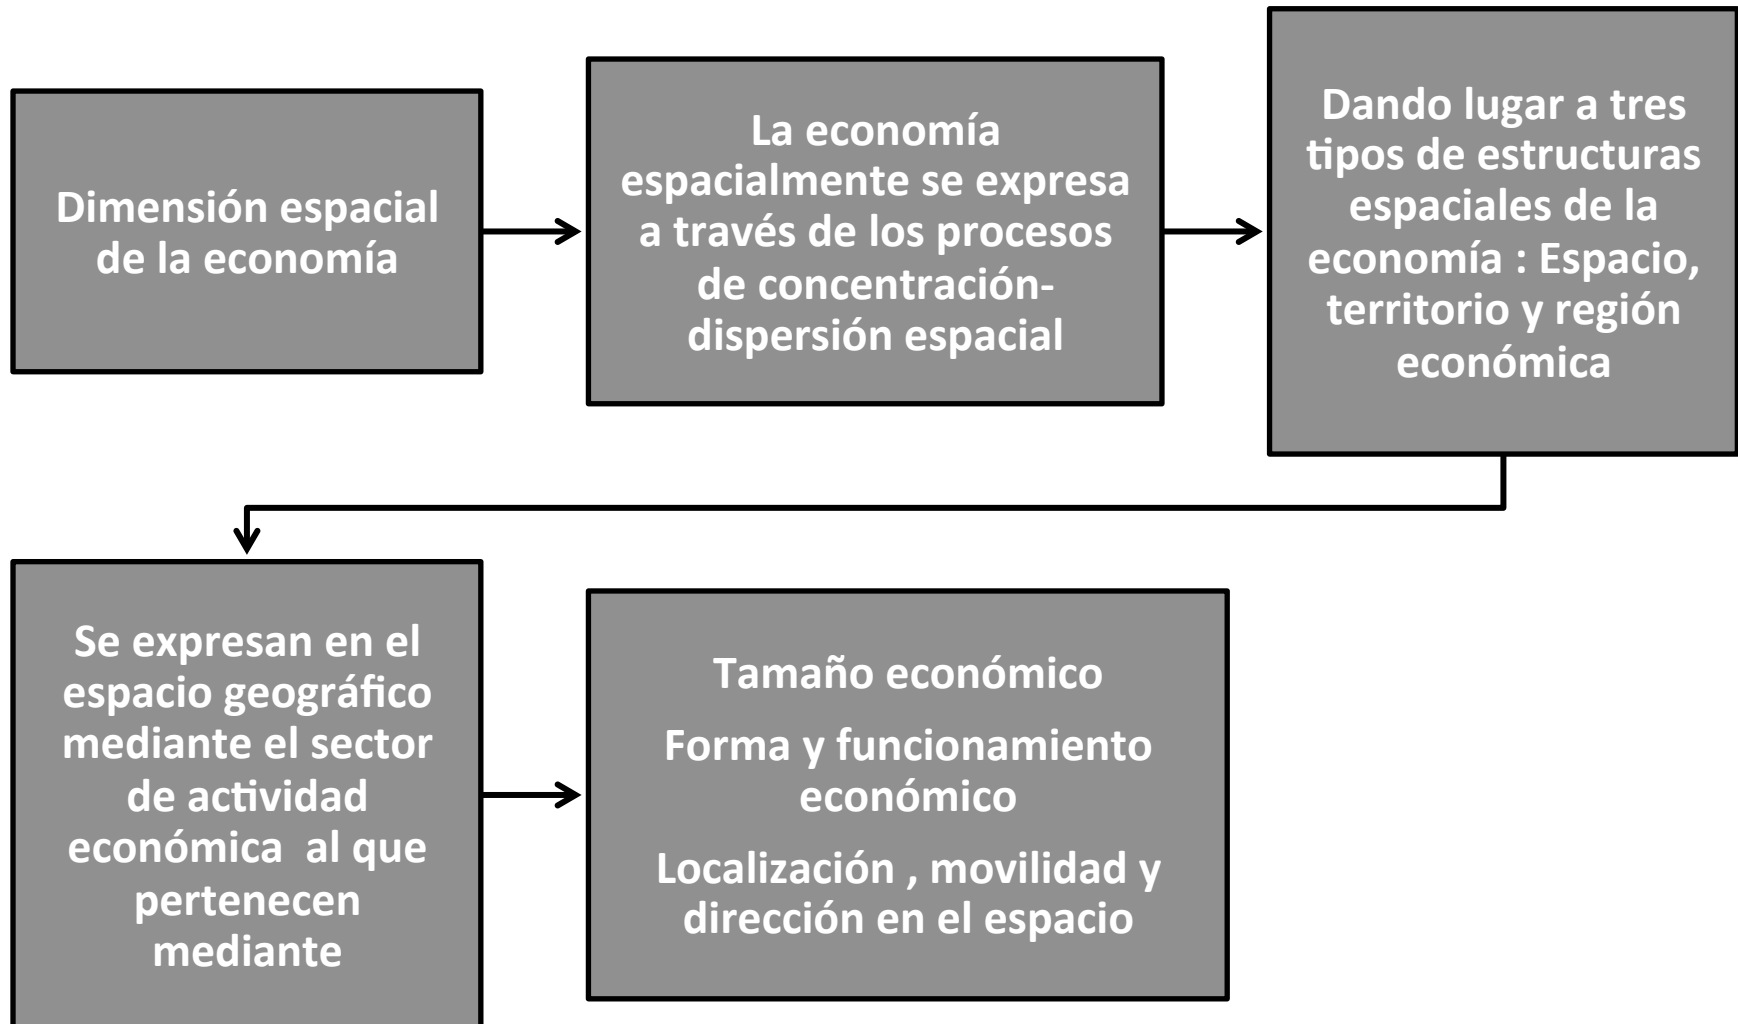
Dimensión espacial de la economía

La economía espacialmente se expresa a través de los procesos de concentración-dispersión espacial

Dando lugar a tres tipos de estructuras espaciales de la economía : Espacio, territorio y región económica

Se expresan en el espacio geográfico mediante el sector de actividad económica al que pertenecen mediante

Tamaño económico

Forma y funcionamiento económico

Localización , movilidad y dirección en el espacio